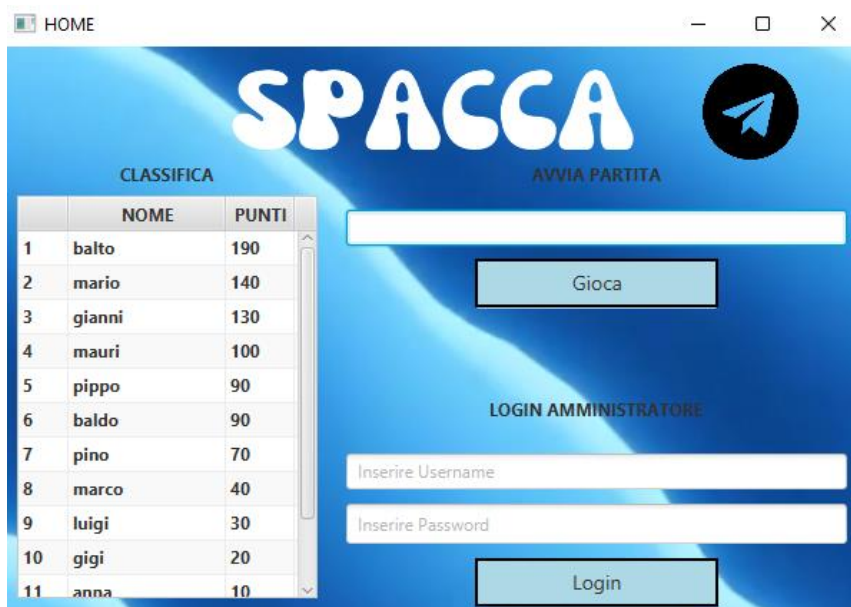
HOME

SPACCA

CLASSIFICA

| | NOME | PUNTI |
|---|---|---|
| 1 | balto | 190 |
| 2 | mario | 140 |
| 3 | gianni | 130 |
| 4 | mauri | 100 |
| 5 | pippo | 90 |
| 6 | baldo | 90 |
| 7 | pino | 70 |
| 8 | marco | 40 |
| 9 | luigi | 30 |
| 10 | gigi | 20 |
| 11 | anna | 10 |

AVVIA PARTITA

Gioca

LOGIN AMMINISTRATORE

Inserire Username

Inserire Password

Login